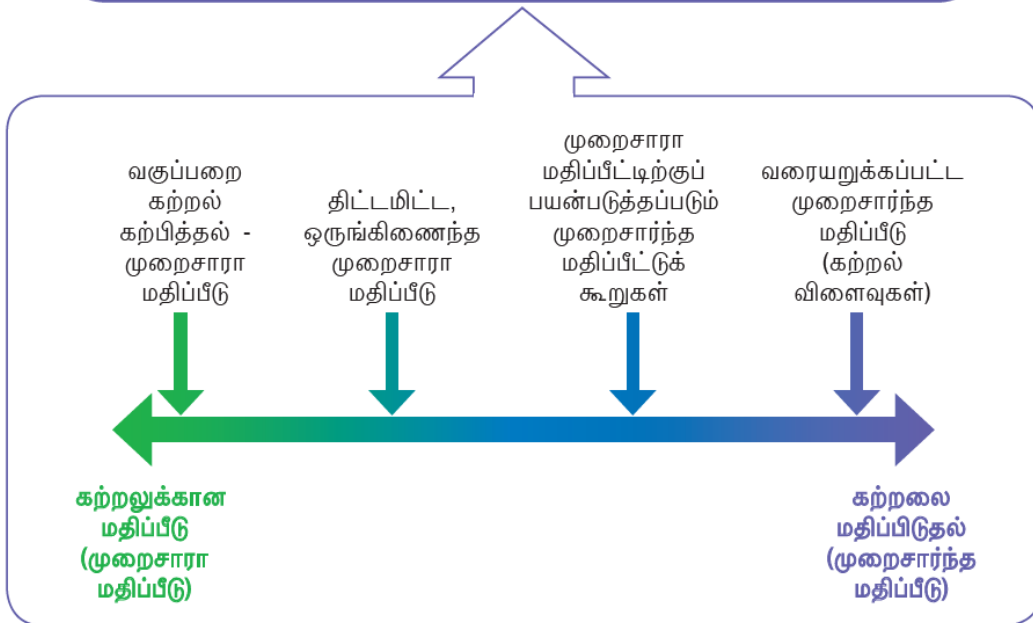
வகுப்பறை கற்றல் கற்பித்தல் - முறைசாரா மதிப்பீடு

திட்டமிட்ட, ஒருங்கிணைந்த முறைசாரா மதிப்பீடு

முறைசாரா மதிப்பீட்டிற்குப் பயன்படுத்தப்படும் முறைசார்ந்த மதிப்பீட்டுக் கூறுகள்

வரையறுக்கப்பட்ட முறைசார்ந்த மதிப்பீடு (கற்றல் விளைவுகள்)

கற்றலுக்கான மதிப்பீடு (முறைசாரா மதிப்பீடு)

கற்றலை மதிப்பிடுதல் (முறைசார்ந்த மதிப்பீடு)